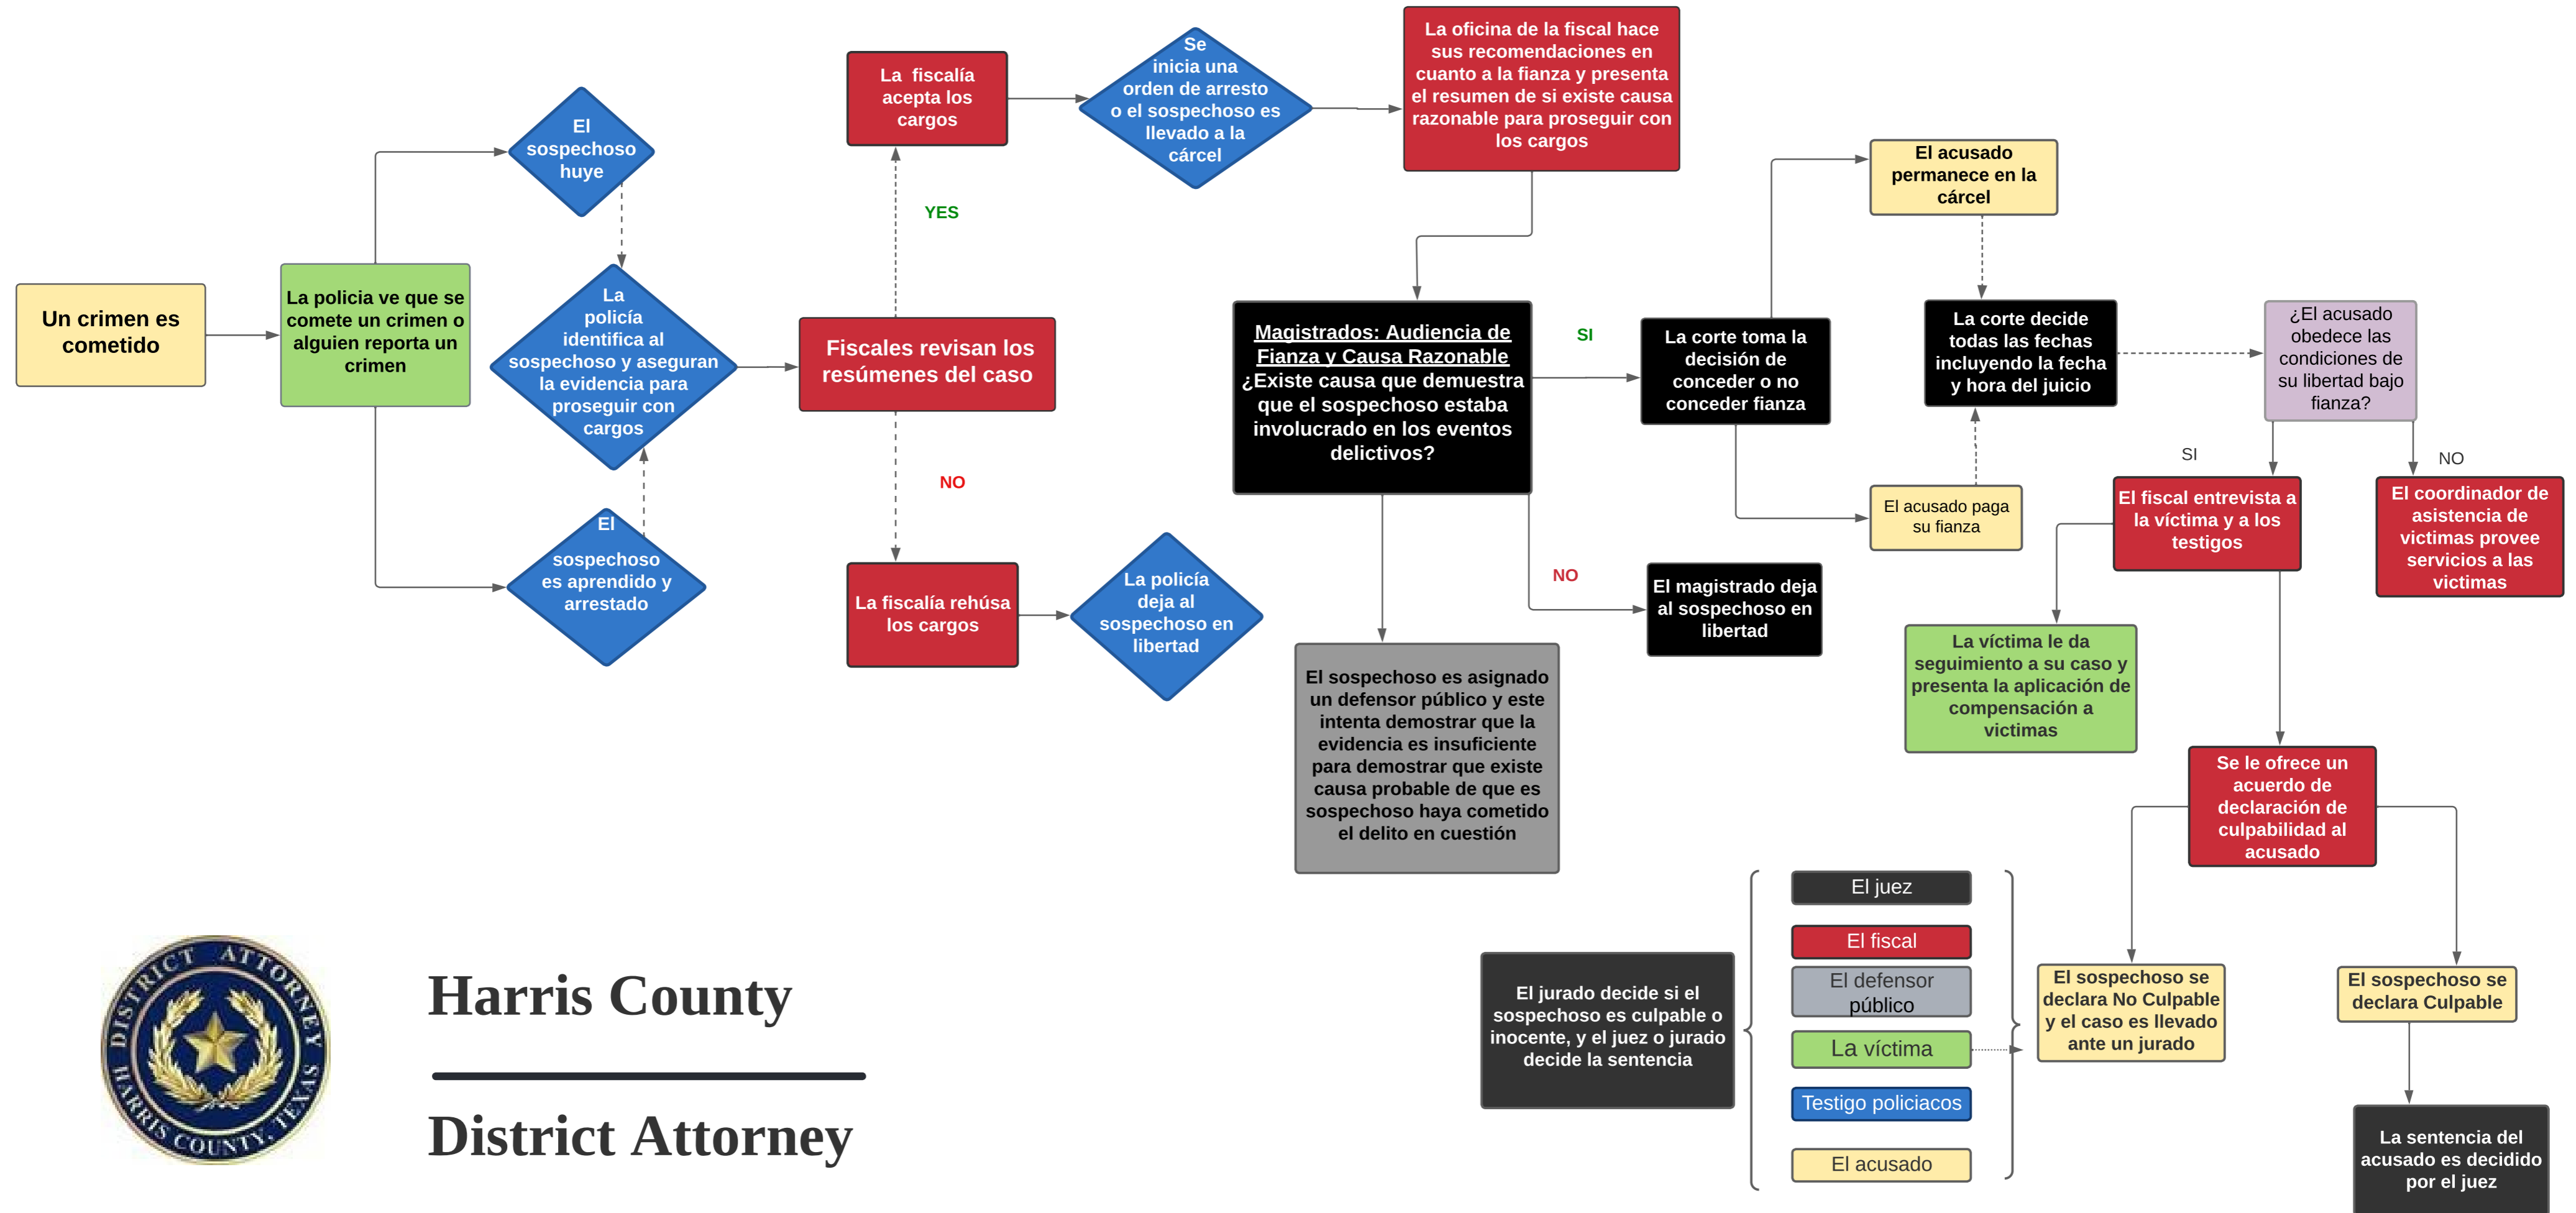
Un crimen es cometido

La policia ve que se comete un crimen o alguien reporta un crimen

El sospechoso huye

La policía identifica al sospechoso y aseguran la evidencia para proseguir con cargos

El sospechoso es aprendido y arrestado

Fiscales revisan los resúmenes del caso

YES

La fiscalía acepta los cargos

Se inicia una orden de arresto o el sospechoso es llevado a la cárcel

La oficina de la fiscal hace sus recomendaciones en cuanto a la fianza y presenta el resumen de si existe causa razonable para proseguir con los cargos

NO

La fiscalía rehúsa los cargos

La policía deja al sospechoso en libertad

Magistrados: Audiencia de Fianza y Causa Razonable
¿Existe causa que demuestra que el sospechoso estaba involucrado en los eventos delictivos?

SI

La corte toma la decisión de conceder o no conceder fianza

NO

El magistrado deja al sospechoso en libertad

El sospechoso es asignado un defensor público y este intenta demostrar que la evidencia es insuficiente para demostrar que existe causa probable de que es sospechoso haya cometido el delito en cuestión

El acusado permanece en la cárcel

La corte decide todas las fechas incluyendo la fecha y hora del juicio

El acusado paga su fianza

¿El acusado obedece las condiciones de su libertad bajo fianza?

SI

NO

El fiscal entrevista a la víctima y a los testigos

El coordinador de asistencia de victimas provee servicios a las victimas

La víctima le da seguimiento a su caso y presenta la aplicación de compensación a victimas

Se le ofrece un acuerdo de declaración de culpabilidad al acusado

El jurado decide si el sospechoso es culpable o inocente, y el juez o jurado decide la sentencia

El juez

El fiscal

El defensor público

La víctima

Testigo policiacos

El acusado

El sospechoso se declara No Culpable y el caso es llevado ante un jurado

El sospechoso se declara Culpable

La sentencia del acusado es decidido por el juez

DISTRICT ATTORNEY HARRIS COUNTY, TEXAS

Harris County

District Attorney